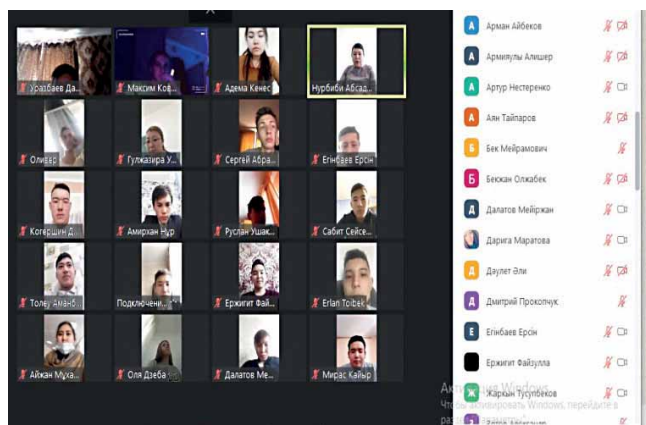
Уразбаев Да...
Максим Ков...
Адема Кенес
Нурбиби Абсад...
Оливер
Гулжазира У...
Сергей Абра...
Егінбаев Ерсін
Когершин Д...
Амирхан Нур
Руслан Ушак...
Сабит Сейсе...
Толеу Аманб...
Подключени...
Ержигит Фай...
Erlan Toibek
Айжан Муха...
Оля Дзеба
Далатов Ме...
Мирас Кайыр

А Арман Айбеков
А Армиаулы Алишер
А Артур Нестеренко
А Аян Тайпаров
Б Бек Мейрамович
Б Бекжан Олжабек
Д Далатов Мейіржан
Дарига Маратова
Д Даулет Әли
Д Дмитрий Прокопчук
Е Егінбаев Ерсін
Ержигит Файзулла
Ж Жаркын Тусупбеков
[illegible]

Активация Windows
Чтобы активировать Windows, перейдите в раз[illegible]